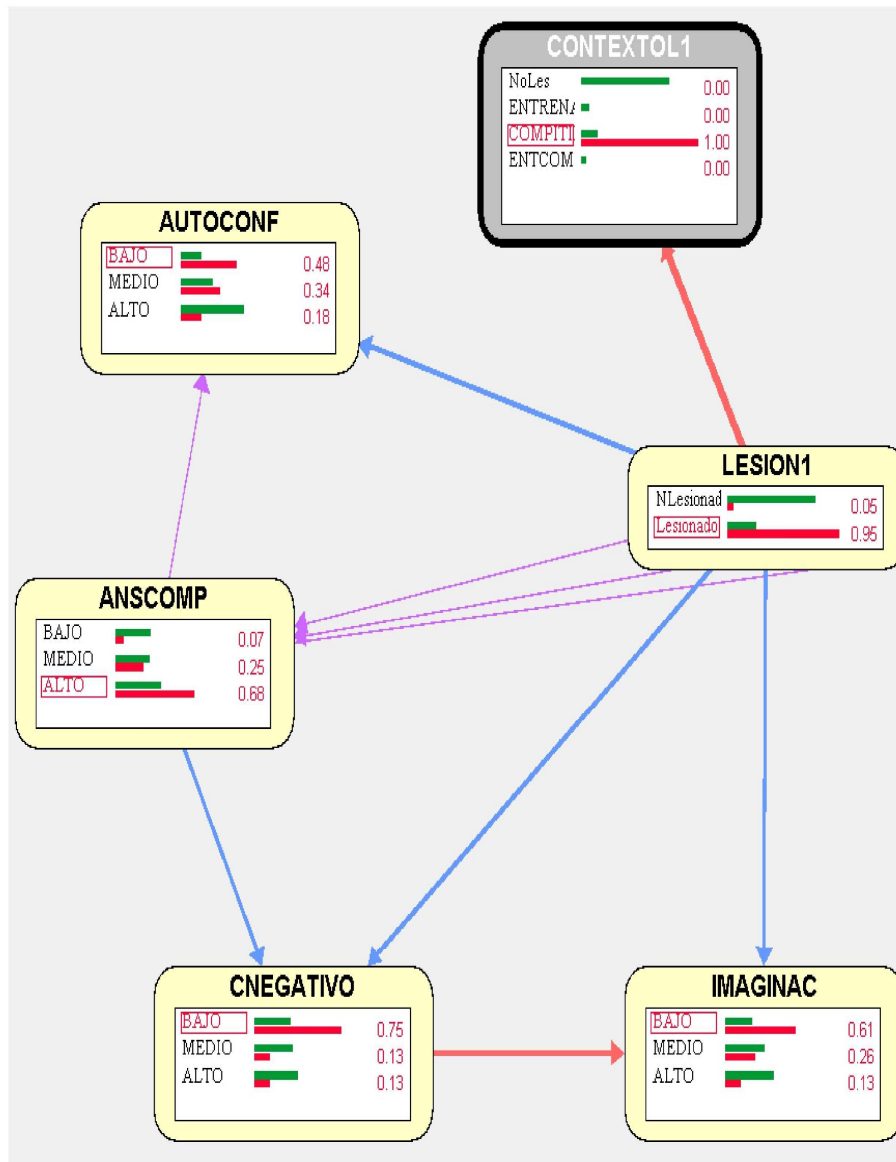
CONTEXTOL1
NoLes 0.00
ENTRENA 0.00
COMPITI 1.00
ENTCOM 0.00

AUTOCONF
BAJO 0.48
MEDIO 0.34
ALTO 0.18

LESION1
NLesionad 0.05
Lesionado 0.95

ANSCOMP
BAJO 0.07
MEDIO 0.25
ALTO 0.68

CNEGATIVO
BAJO 0.75
MEDIO 0.13
ALTO 0.13

IMAGINAC
BAJO 0.61
MEDIO 0.26
ALTO 0.13